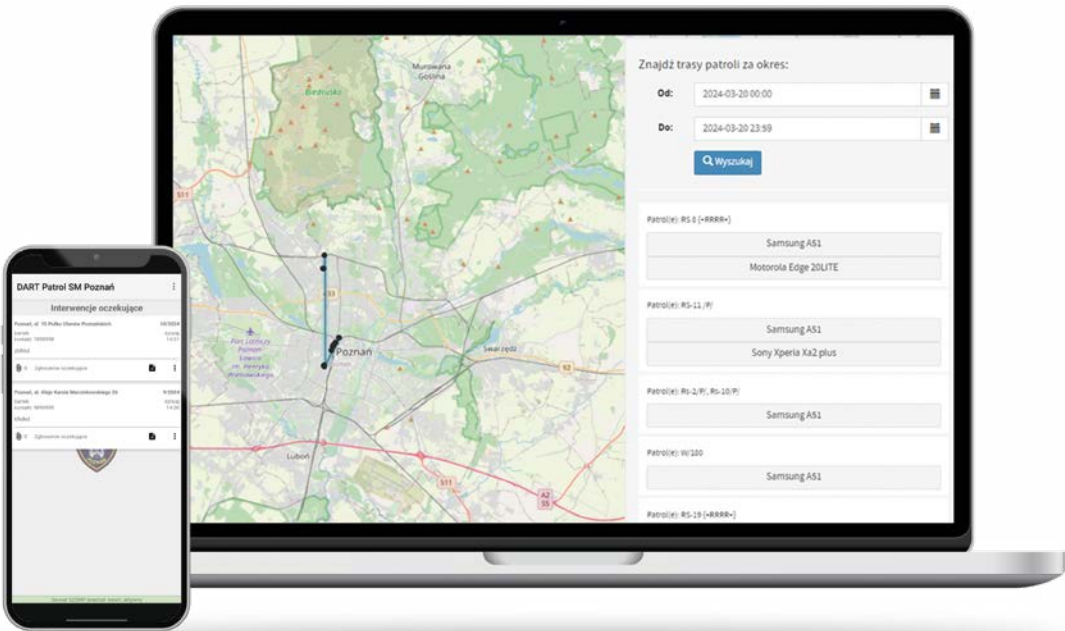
Murowana Goślina

Biedrusko

S11

S11

Poznań

Swarzędz

92

Port Lotniczy Poznań Ławica im. Henryka Wieniawskiego

Luboń

S11

A2 S5

Znajdź trasy patroli za okres:

Od: 2024-03-20 00:00

Do: 2024-03-20 23:59

Wyszukaj

Patrol(e): RS-8 (<RRRR>)

Samsung A51

Motorola Edge 20LITE

Patrol(e): RS-11 /P/

Samsung A51

Sony Xperia Xa2 plus

Patrol(e): RS-2/P/, RS-10/P/

Samsung A51

Patrol(e): W/100

Samsung A51

Patrol(e): RS-19 (<RRRR>)

DART Patrol SM Poznań

Interwencje oczekujące

Poznań, ul. 15 Pułku Ułanów Poznańskich

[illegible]

Zgłoszenie oczekujące

Poznań, ul. Aleje Karola Marcinkowskiego 26

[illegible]

Zgłoszenie oczekujące

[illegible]